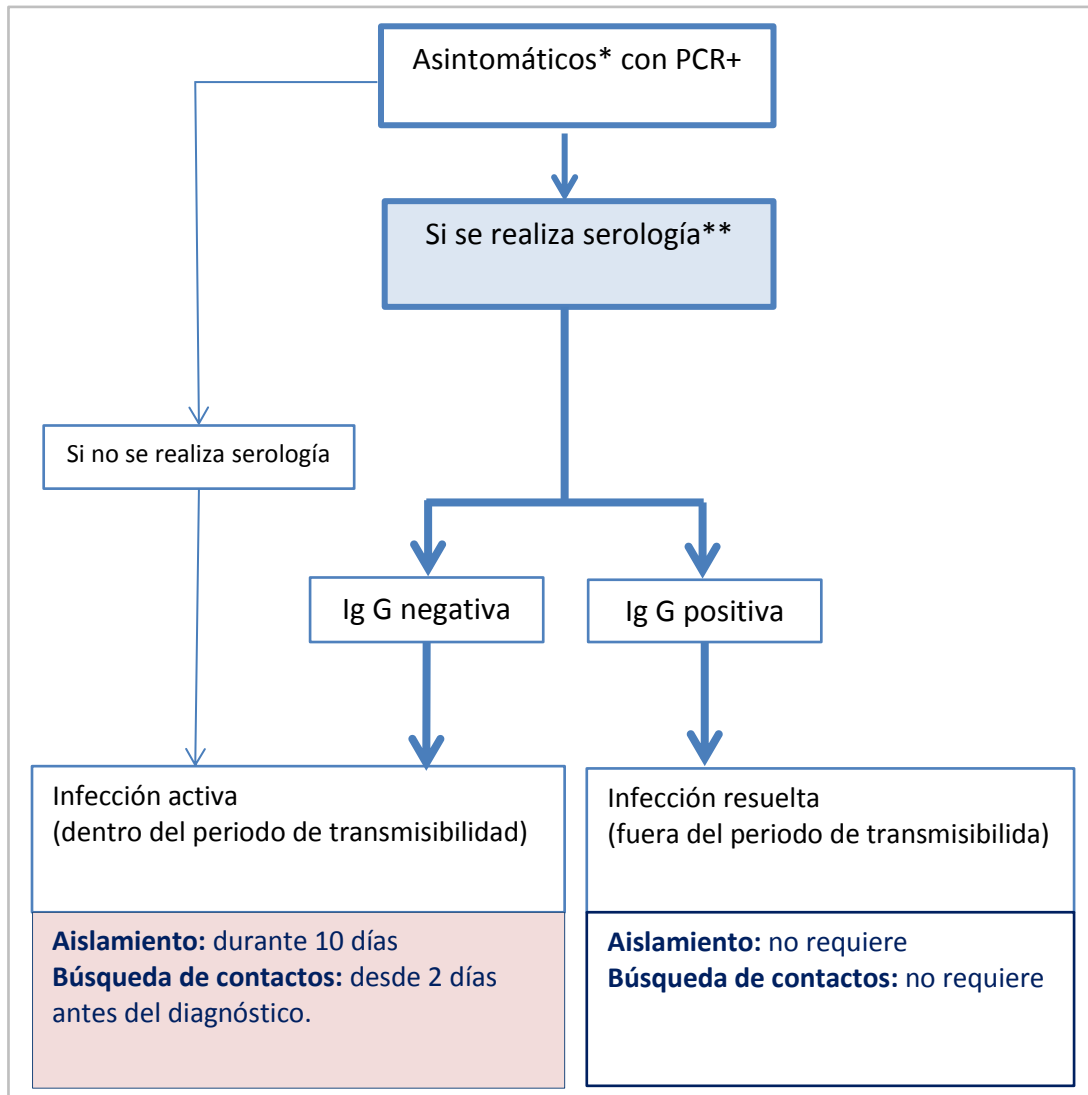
Asintomáticos* con PCR+

Si se realiza serología**

Si no se realiza serología

Ig G negativa

Ig G positiva

Infección activa
(dentro del periodo de transmisibilidad)

Aislamiento: durante 10 días
Búsqueda de contactos: desde 2 días antes del diagnóstico.

Infección resuelta
(fuera del periodo de transmisibilida)

Aislamiento: no requiere
Búsqueda de contactos: no requiere